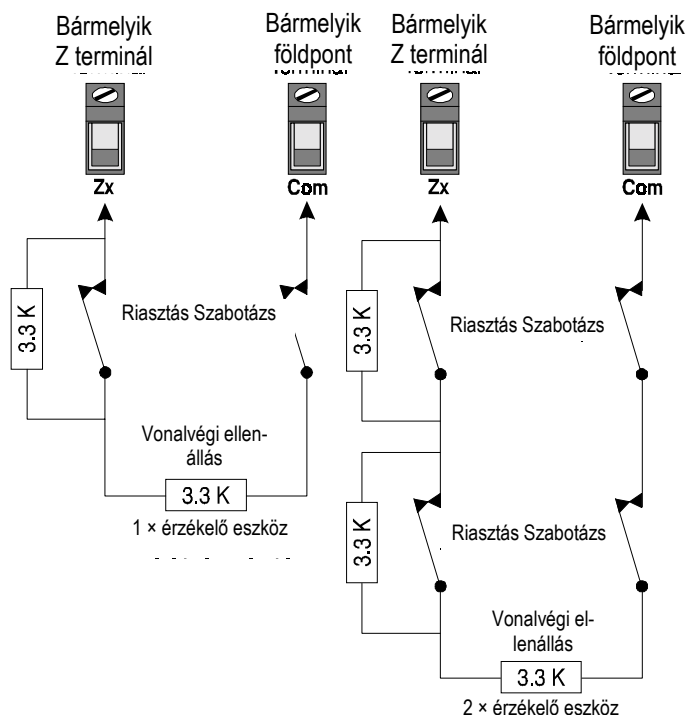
Bármelyik Z terminál

Bármelyik földpont

Bármelyik Z terminál

Bármelyik földpont

Zx

Com

Zx

Com

3.3 K

Riasztás Szabotázs

3.3 K

Riasztás Szabotázs

Vonalvégi ellenállás

3.3 K

1 × érzékelő eszköz

3.3 K

Riasztás Szabotázs

Vonalvégi ellenállás

3.3 K

2 × érzékelő eszköz